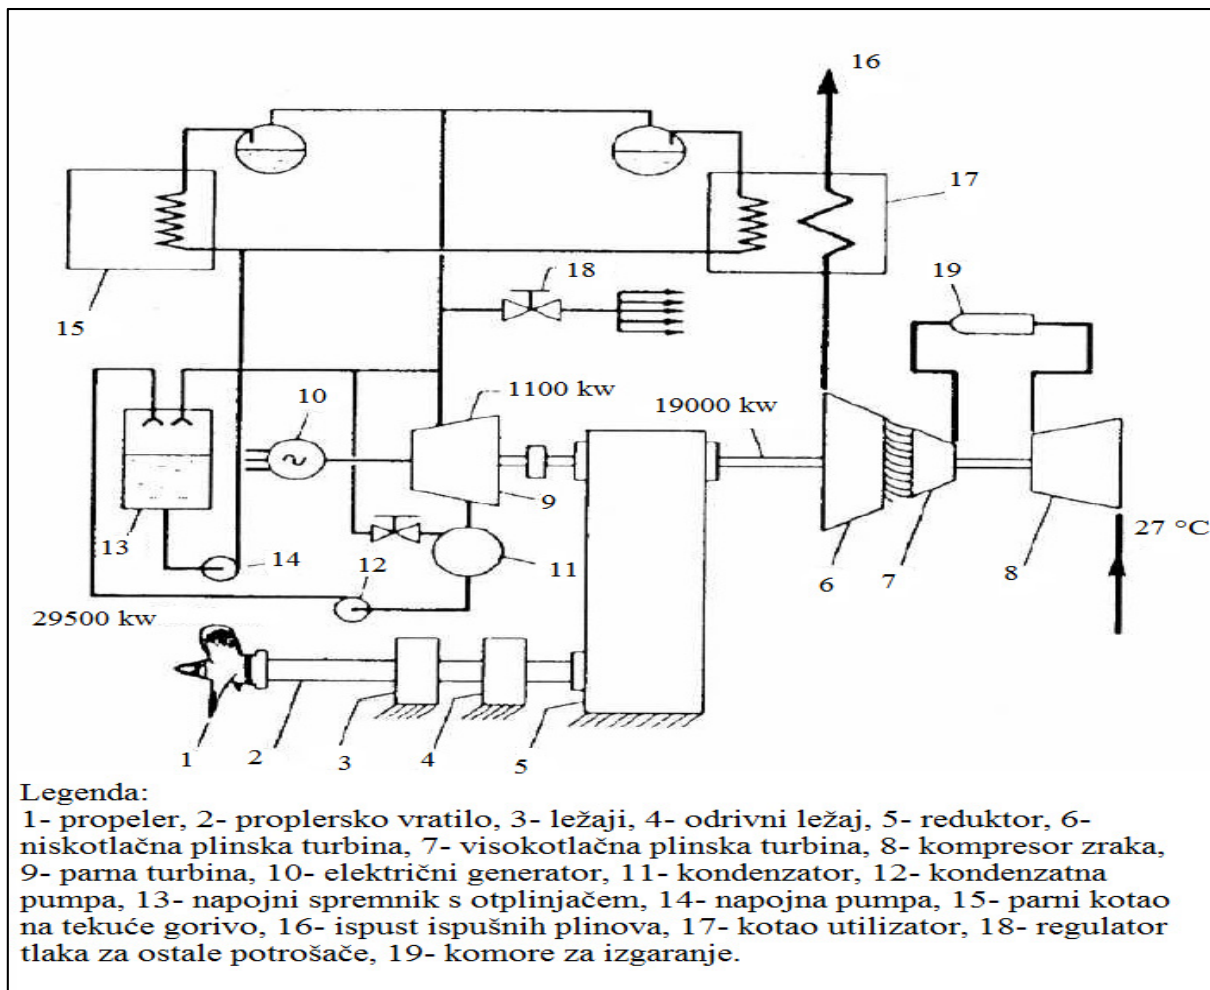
16

17

18

19

15

1100 kw

19000 kw

10

9

13

14

12

11

6

7

8

27 °C

29500 kw

1

2

3

4

5

Legenda:
1- propeler, 2- proplersko vratilo, 3- ležaji, 4- odrivni ležaj, 5- reduktor, 6- niskotlačna plinska turbina, 7- visokotlačna plinska turbina, 8- kompresor zraka, 9- parna turbina, 10- električni generator, 11- kondenzator, 12- kondenzatna pumpa, 13- napojni spremnik s otplinjačem, 14- napojna pumpa, 15- parni kotao na tekuće gorivo, 16- ispust ispušnih plinova, 17- kotao utilizator, 18- regulator tlaka za ostale potrošače, 19- komore za izgaranje.